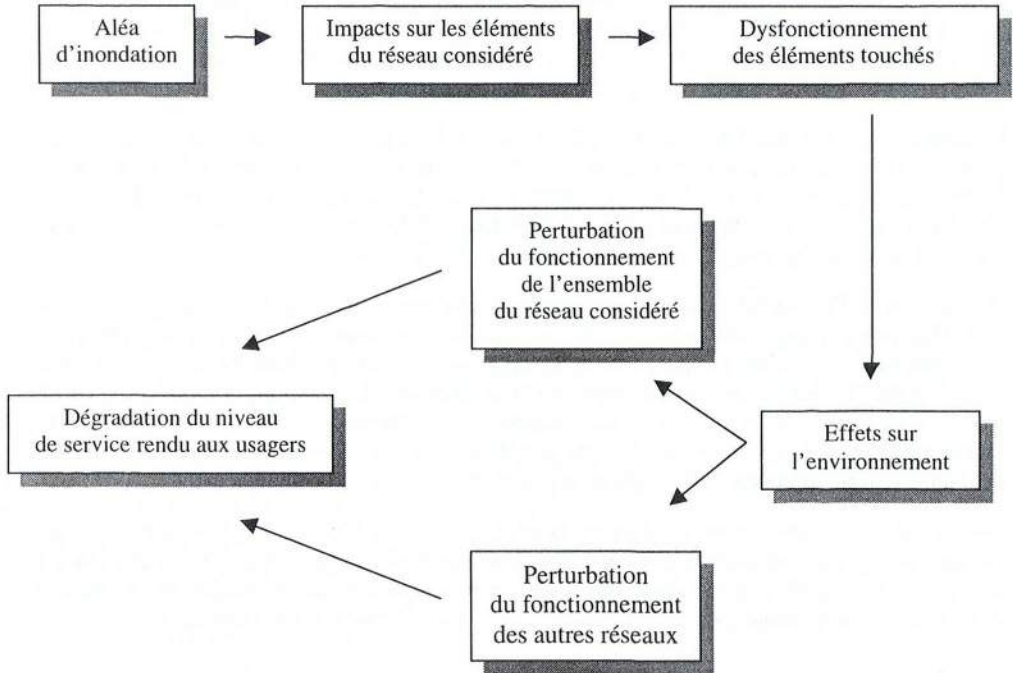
Aléa d'inondation

Impacts sur les éléments du réseau considéré

Dysfonctionnement des éléments touchés

Perturbation du fonctionnement de l'ensemble du réseau considéré

Dégradation du niveau de service rendu aux usagers

Effets sur l'environnement

Perturbation du fonctionnement des autres réseaux